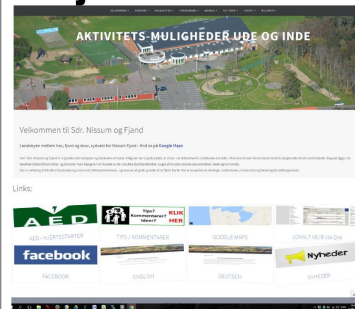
AKTIVITETS-MULIGHEDER UDE OG INDE

Velkommen til Sdr. Nissum og Fjand

Landsbyen mellem hav, fjord og skov, syd vest for Nissum Fjord – find os på Google Maps

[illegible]

Links:

AED

Tips? Kommentarer? Ideer? KLIK HER

AED-HJERTESTARTER

TIPS / KOMMENTARER

GOOGLE MAPS

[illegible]

facebook

FACEBOOK

ENGLISH

DEUTSCH

Nyheder

NYHEDER